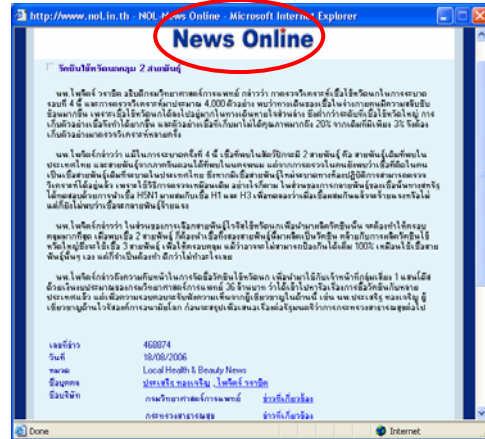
http://www.nol.in.th - NOL News Online - Microsoft Internet Explorer

News Online

วัคซีนไข้หวัดนกคลุม 2 สายพันธุ์

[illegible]

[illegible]

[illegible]

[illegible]

| เลขที่ข่าว | 468874 |
|---|---|
| วันที่ | 18/08/2006 |
| หมวด | Local Health & Beauty News |
| ข้อมูลคน | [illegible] |
| ข้อมูลอื่น | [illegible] |

Done

Internet